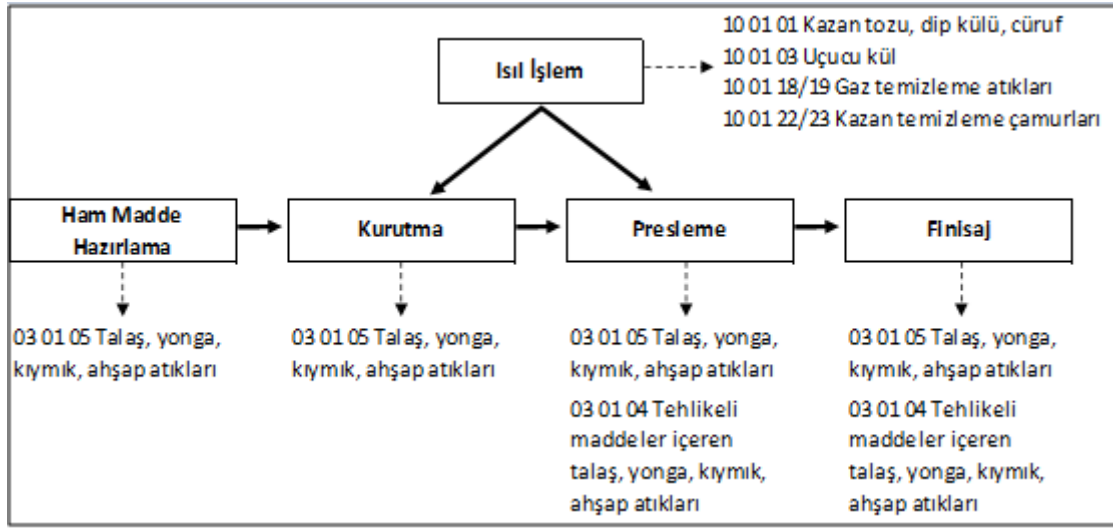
Isıl İşlem

10 01 01 Kazan tozu, dip külü, cüruf
10 01 03 Uçucu kül
10 01 18/19 Gaz temizleme atıkları
10 01 22/23 Kazan temizleme çamurları

Ham Madde Hazırlama

Kurutma

Presleme

Finisaj

03 01 05 Talaş, yonga, kıymık, ahşap atıkları

03 01 05 Talaş, yonga, kıymık, ahşap atıkları

03 01 05 Talaş, yonga, kıymık, ahşap atıkları

03 01 04 Tehlikeli maddeler içeren talaş, yonga, kıymık, ahşap atıkları

03 01 05 Talaş, yonga, kıymık, ahşap atıkları

03 01 04 Tehlikeli maddeler içeren talaş, yonga, kıymık, ahşap atıkları